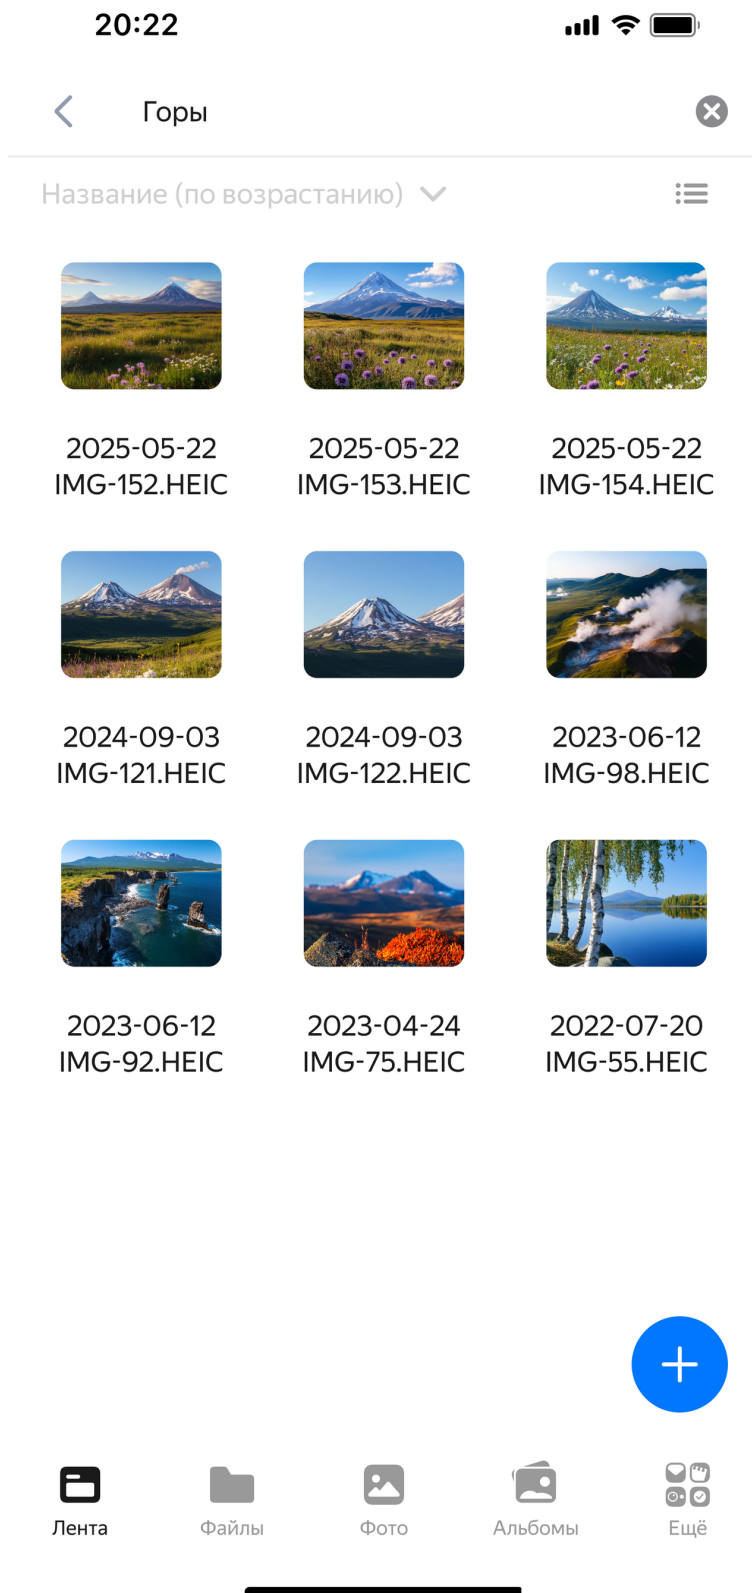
20:22

Горы

Название (по возрастанию)

2025-05-22
IMG-152.HEIC

2025-05-22
IMG-153.HEIC

2025-05-22
IMG-154.HEIC

2024-09-03
IMG-121.HEIC

2024-09-03
IMG-122.HEIC

2023-06-12
IMG-98.HEIC

2023-06-12
IMG-92.HEIC

2023-04-24
IMG-75.HEIC

2022-07-20
IMG-55.HEIC

Лента
Файлы
Фото
Альбомы
Ещё